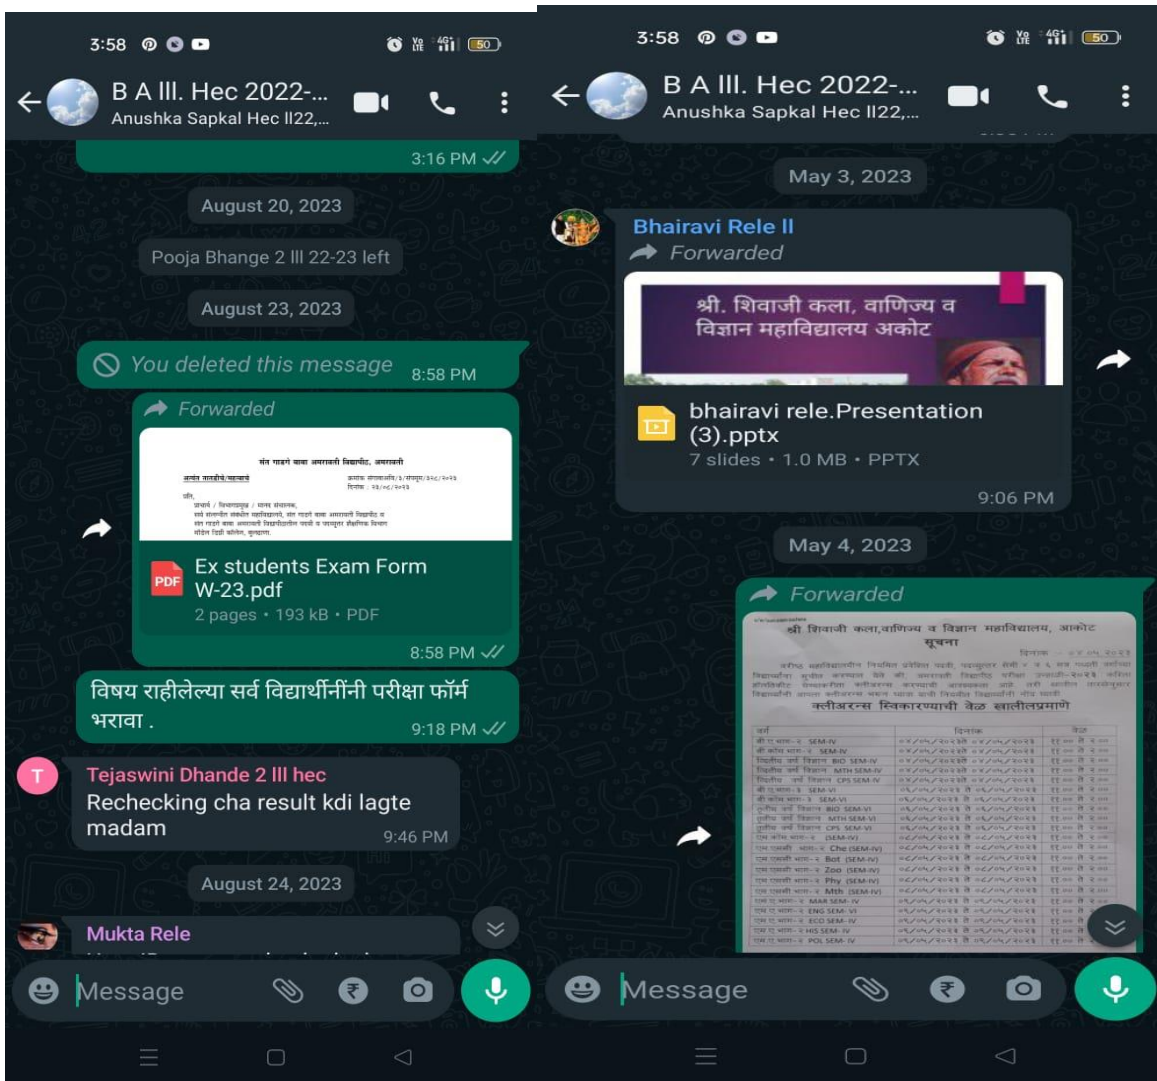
3:58

B A lll. Hec 2022-...
Anushka Sapkal Hec ll22,...

3:16 PM

August 20, 2023

Pooja Bhange 2 lll 22-23 left

August 23, 2023

You deleted this message 8:58 PM

Forwarded

संत गाडगे बाबा अमरावती विद्यापीठ, अमरावती

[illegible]

Ex students Exam Form W-23.pdf
2 pages • 193 kB • PDF

8:58 PM

विषय राहीलेल्या सर्व विद्यार्थीनींनी परीक्षा फॉर्म भरावा .
9:18 PM

Tejaswini Dhande 2 lll hec
Rechecking cha result kdi lagte madam
9:46 PM

August 24, 2023

Mukta Rele

Message

3:58

B A lll. Hec 2022-...
Anushka Sapkal Hec ll22,...

May 3, 2023

Bhairavi Rele ll
Forwarded

श्री. शिवाजी कला, वाणिज्य व विज्ञान महाविद्यालय अकोट

bhairavi rele.Presentation (3).pptx
7 slides • 1.0 MB • PPTX

9:06 PM

May 4, 2023

Forwarded

श्री शिवाजी कला,वाणिज्य व विज्ञान महाविद्यालय, आकोट
सूचना

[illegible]

क्लीअरन्स स्विकारण्याची वेळ खालीलप्रमाणे

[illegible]

Message